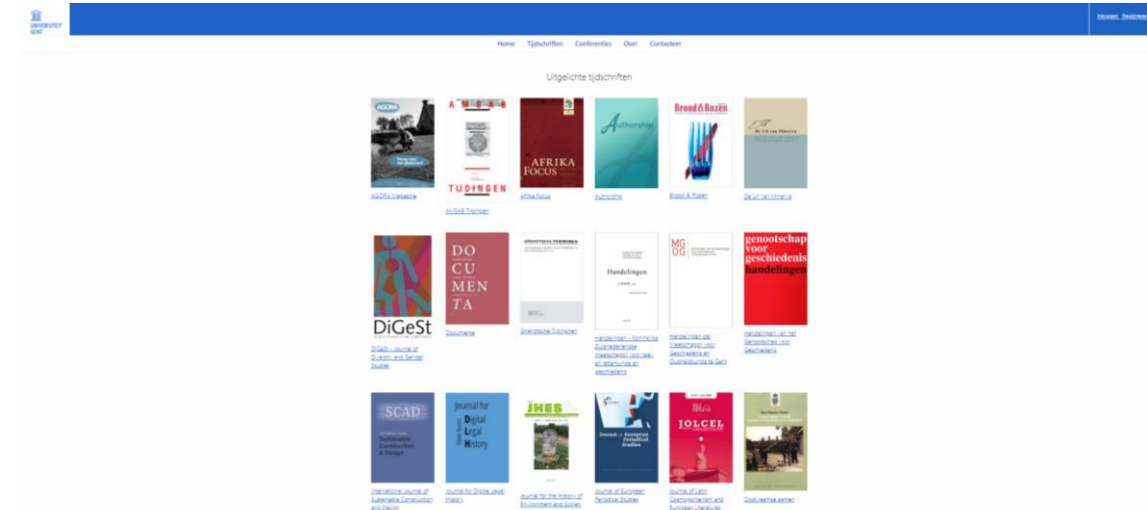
UNIVERSITEIT GENT

Inloggen Registreren

Home Tijdschriften Conferenties Over Contacteer

Uitgelichte tijdschriften

AGORA

AGORA Magazine

AMSAB TIJDINGEN

AMSAB Tijdingen

AFRIKA FOCUS

Afrika Focus

Authorship

Authorship

Brood & Rozen

Brood & Rozen

De Uil van Minerva

De uil van Minerva

DiGeSt

DiGeSt - Journal of Diversity and Gender Studies

DO CU MEN TA

Documenta

Streven Tijdingen

Handelingen

Handelingen - Koninklijke Zuidnederlandse Maatschappij voor taal- en letterkunde en geschiedenis

MGOG

Handelingen der Maatschappij voor Geschiedenis en Oudheidkunde te Gent

genootschap voor geschiedenis handelingen

Handelingen van het Genootschap voor Geschiedenis

SCAD

Sustainable Construction & Design

International Journal of Sustainable Construction and Design

Journal for Digital Legal History

Journal for Digital Legal History

JHES

Journal for the History of Environment and Society

Journal of European Periodical Studies

Journal of European Periodical Studies

JOLCEL

Journal of Latin Cosmopolitanism and European Literatures

Oostvlaamse Zanten

Oostvlaamse zanten